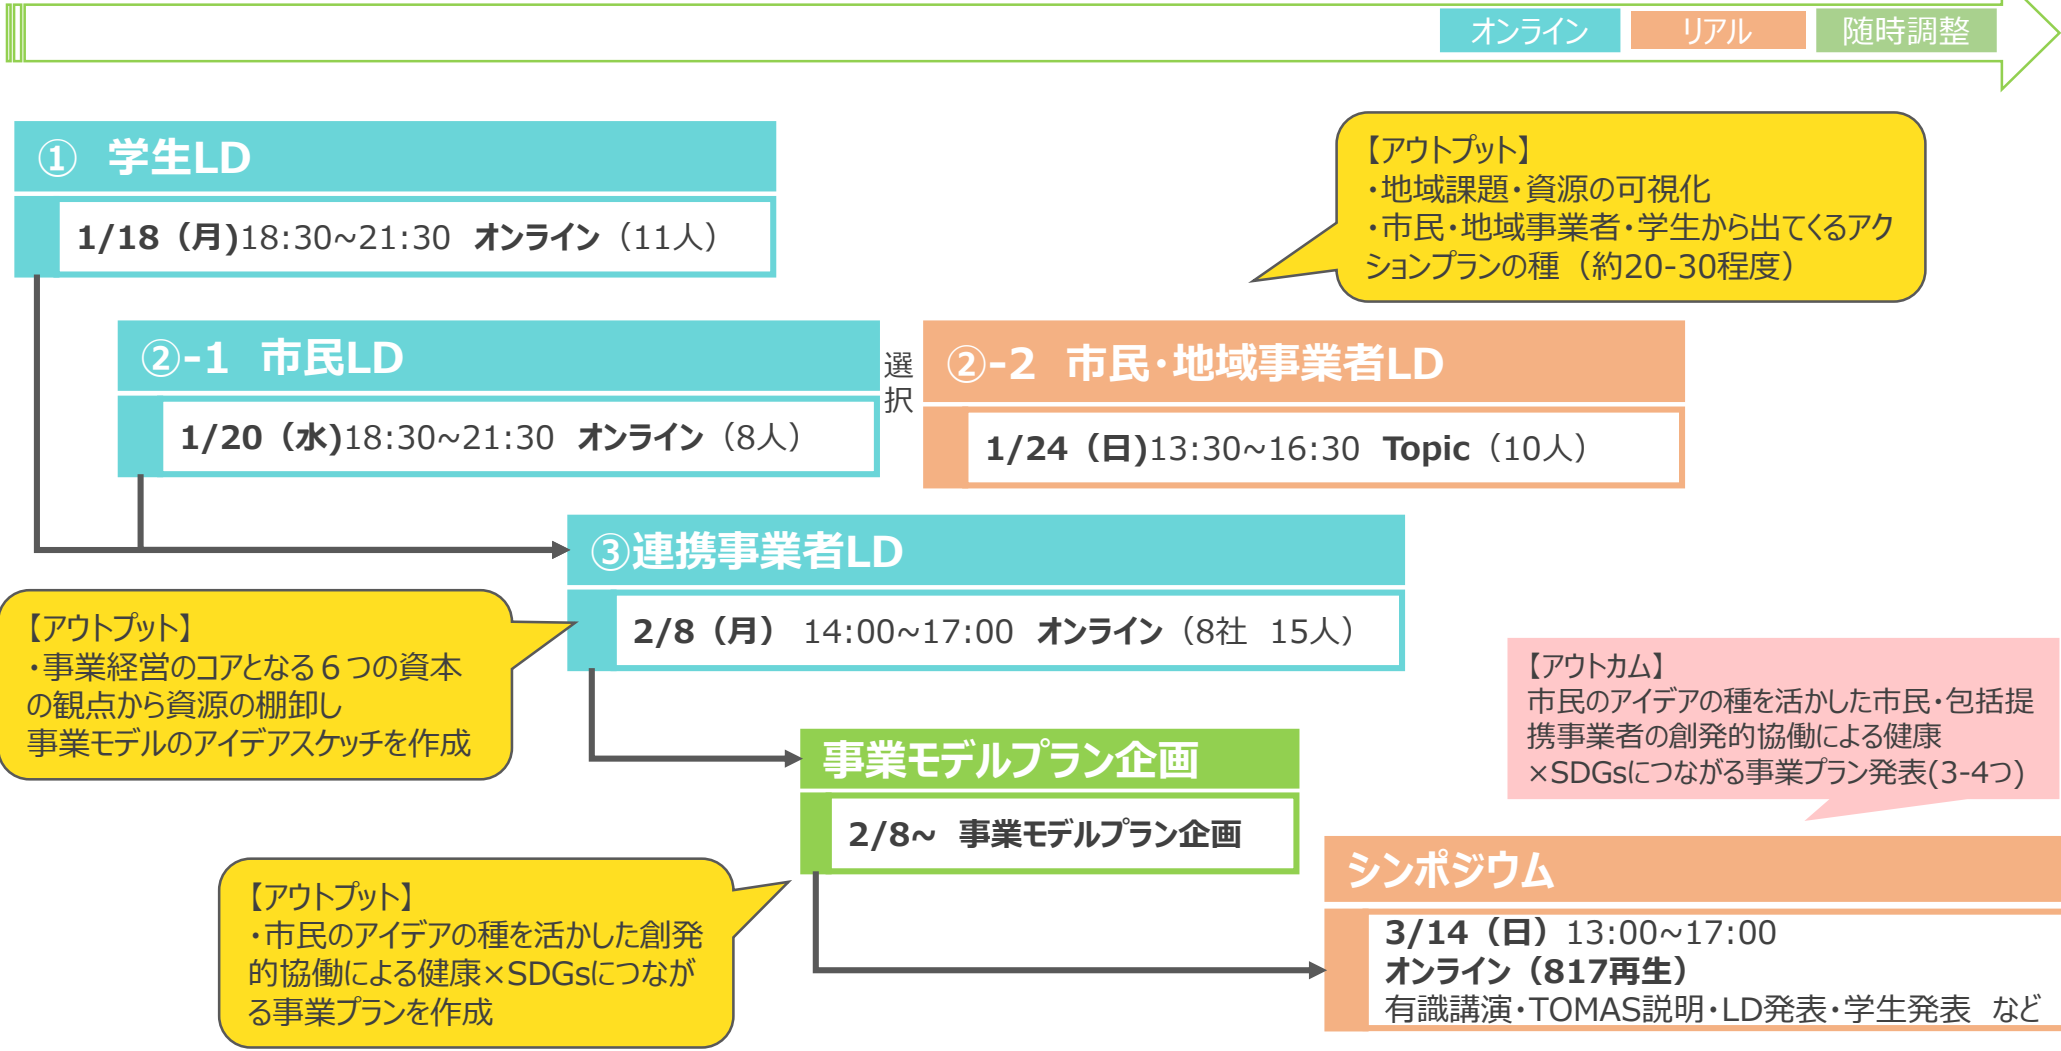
オンライン　リアル　随時調整

① 学生LD

1/18（月)18:30~21:30 オンライン（11人）

【アウトプット】
・地域課題・資源の可視化
・市民・地域事業者・学生から出てくるアクションプランの種（約20-30程度）

②-1 市民LD

1/20（水)18:30~21:30 オンライン（8人）

選択

②-2 市民・地域事業者LD

1/24（日)13:30~16:30 Topic（10人）

③連携事業者LD

2/8（月） 14:00~17:00 オンライン（8社 15人）

【アウトプット】
・事業経営のコアとなる６つの資本の観点から資源の棚卸し
事業モデルのアイデアスケッチを作成

【アウトカム】
市民のアイデアの種を活かした市民・包括提携事業者の創発的協働による健康×SDGsにつながる事業プラン発表(3-4つ)

事業モデルプラン企画

2/8~ 事業モデルプラン企画

シンポジウム

3/14（日）13:00~17:00
オンライン（817再生）
有識講演・TOMAS説明・LD発表・学生発表 など

【アウトプット】
・市民のアイデアの種を活かした創発的協働による健康×SDGsにつながる事業プランを作成